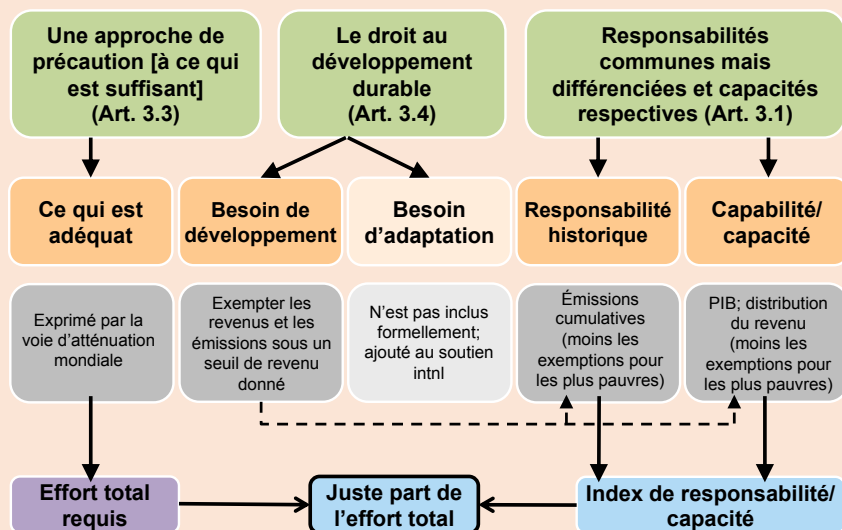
Une approche de précaution [à ce qui est suffisant] (Art. 3.3)

Le droit au développement durable (Art. 3.4)

Responsabilités communes mais différenciées et capacités respectives (Art. 3.1)

Ce qui est adéquat

Besoin de développement

Besoin d'adaptation

Responsabilité historique

Capabilité/ capacité

Exprimé par la voie d'atténuation mondiale

Exempter les revenus et les émissions sous un seuil de revenu donné

N'est pas inclus formellement; ajouté au soutien intnl

Émissions cumulatives (moins les exemptions pour les plus pauvres)

PIB; distribution du revenu (moins les exemptions pour les plus pauvres)

Effort total requis

Juste part de l'effort total

Index de responsabilité/ capacité